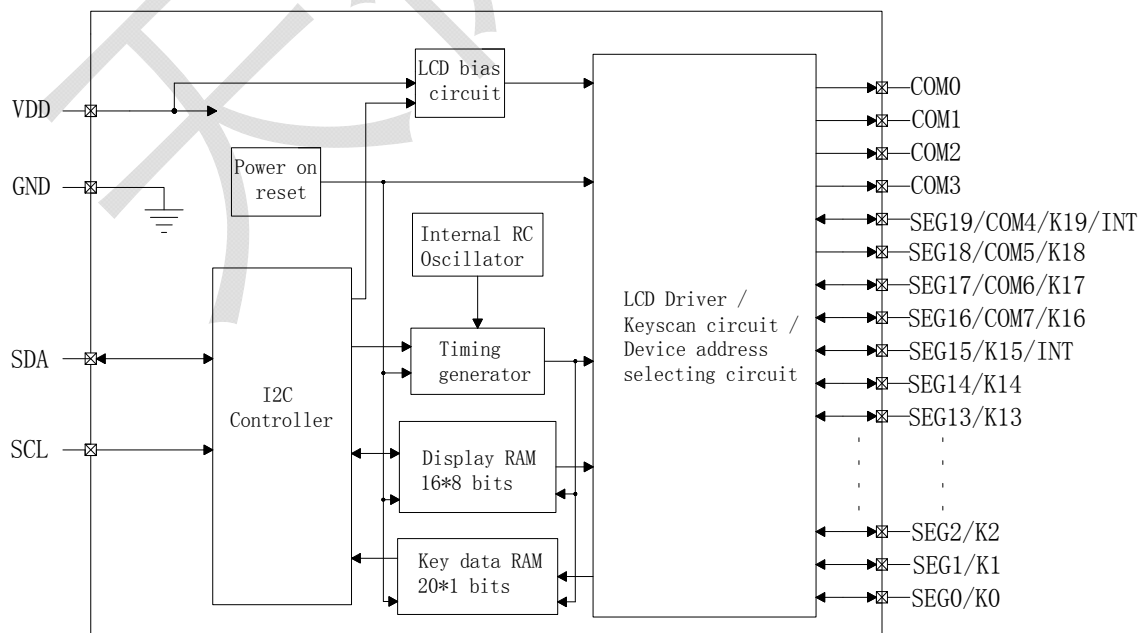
VDD
GND
SDA
SCL

LCD bias circuit

Power on reset

Internal RC Oscillator

I2C Controller

Timing generator

Display RAM 16*8 bits

Key data RAM 20*1 bits

LCD Driver / Keyscan circuit / Device address selecting circuit

COM0
COM1
COM2
COM3
SEG19/COM4/K19/INT
SEG18/COM5/K18
SEG17/COM6/K17
SEG16/COM7/K16
SEG15/K15/INT
SEG14/K14
SEG13/K13
SEG2/K2
SEG1/K1
SEG0/K0